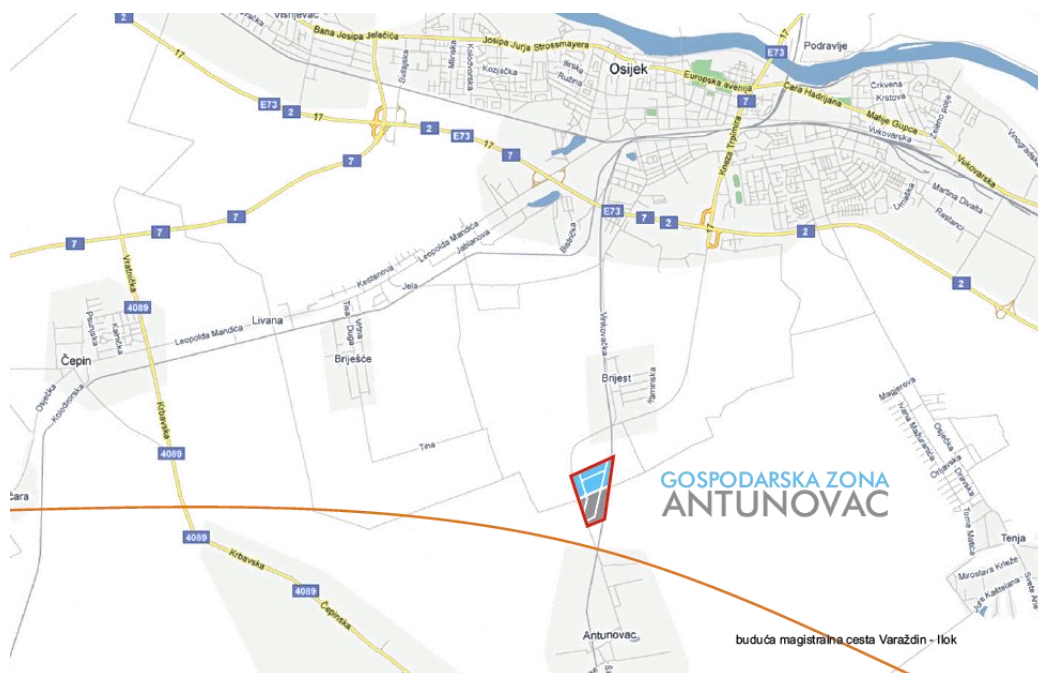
2
Višnjevac
Bana Josipa Jelačića
Josipa Jurja Strossmayera
E73
17
Podravlje
Svilajska
Mlinska
Kolodvorska
Kozjačka
Ilirska
Ružina
Osijek
Europska avenija
Cara Hadrijana
Crkvena
Krstova
E73
2
17
2
E73
7
7
Matije Gupca
Vukovarska
Vukovarska
Kneza Trpimira
7
Umaška
Martina Divalta
Rastanci
7
E73
7
2
17
2
7
7
Vatrnička
4089
Kestenova
Leopolda Mandića
Jablanova
Jela
Bobotska
2
Pisarnička
Kanižka
Leopolda Mandića
Livana
Tisa
Duga
Vrtna
Čepin
Brijesće
Vinkovačka
Brijest
Paninska
Osječka
Kolodvorska
Kribavska
4089
Tina
Magistrala
Ivana Mažuranića
Osječka
Crijevska
Dravska
Čara
GOSPODARSKA ZONA
ANTUNOVAC
4089
Krbavska
4089
Čepinska
Tenja
Miroslava Krleže
Svete Ane
Tome Matića
Ivana Kaštelana
Antunovac
buduća magistralna cesta Varaždin - Ilok